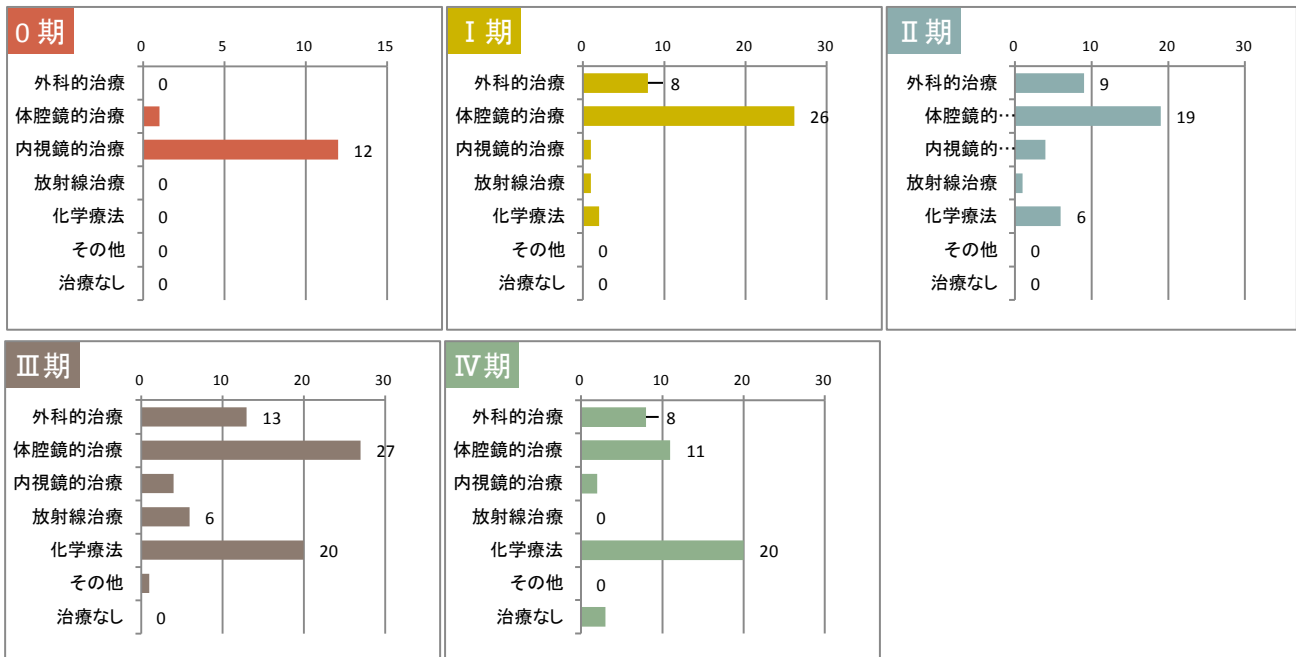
0 期

0 5 10 15

外科的治療 0
体腔鏡的治療
内視鏡的治療 12
放射線治療 0
化学療法 0
その他 0
治療なし 0

Ⅰ期

0 10 20 30

外科的治療 8
体腔鏡的治療 26
内視鏡的治療
放射線治療
化学療法
その他 0
治療なし 0

Ⅱ期

0 10 20 30

外科的治療 9
体腔鏡的… 19
内視鏡的…
放射線治療
化学療法 6
その他 0
治療なし 0

Ⅲ期

0 10 20 30

外科的治療 13
体腔鏡的治療 27
内視鏡的治療
放射線治療 6
化学療法 20
その他
治療なし 0

Ⅳ期

0 10 20 30

外科的治療 8
体腔鏡的治療 11
内視鏡的治療
放射線治療 0
化学療法 20
その他 0
治療なし